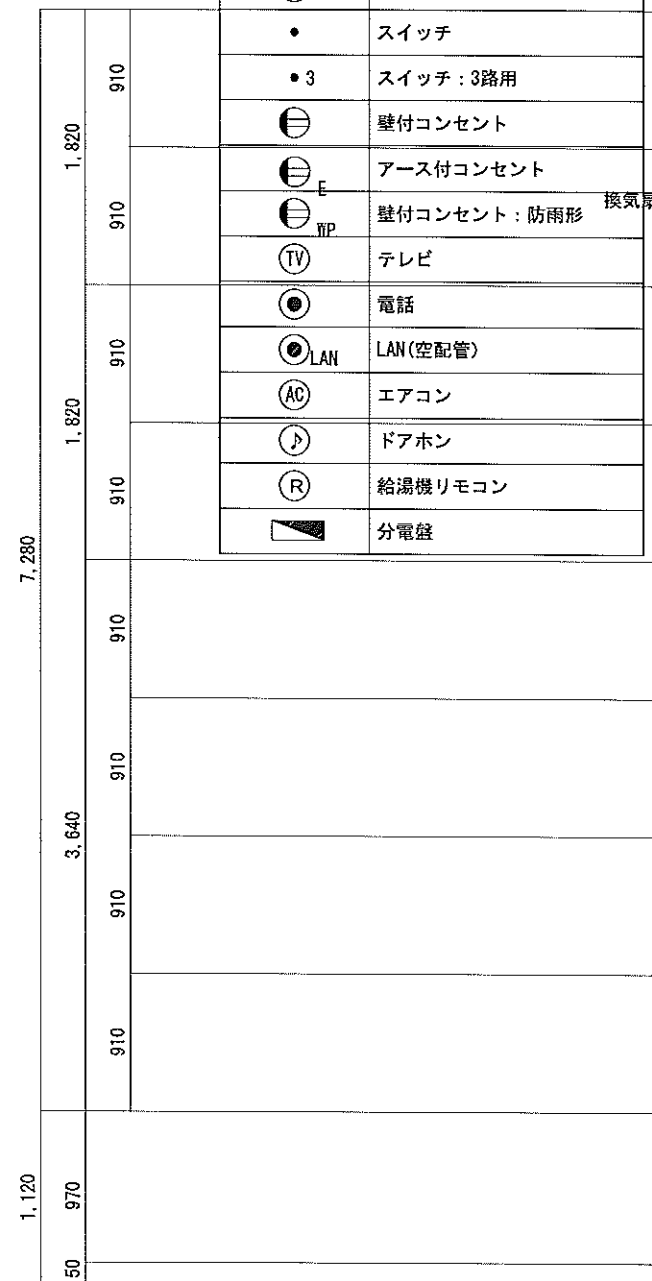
| | |
|---|---|
| • | スイッチ |
| • 3 | スイッチ：3路用 |
| | 壁付コンセント |
| E | アース付コンセント |
| WP | 壁付コンセント；防雨形 |
| TV | テレビ |
| | 電話 |
| LAN | LAN(空配管) |
| AC | エアコン |
| ♪ | ドアホン |
| R | 給湯機リモコン |
| | 分電盤 |

換気扇

910
910
1,820
910
910
1,820
910
910
7,280
910
910
910
910
3,640
1,120
970
50